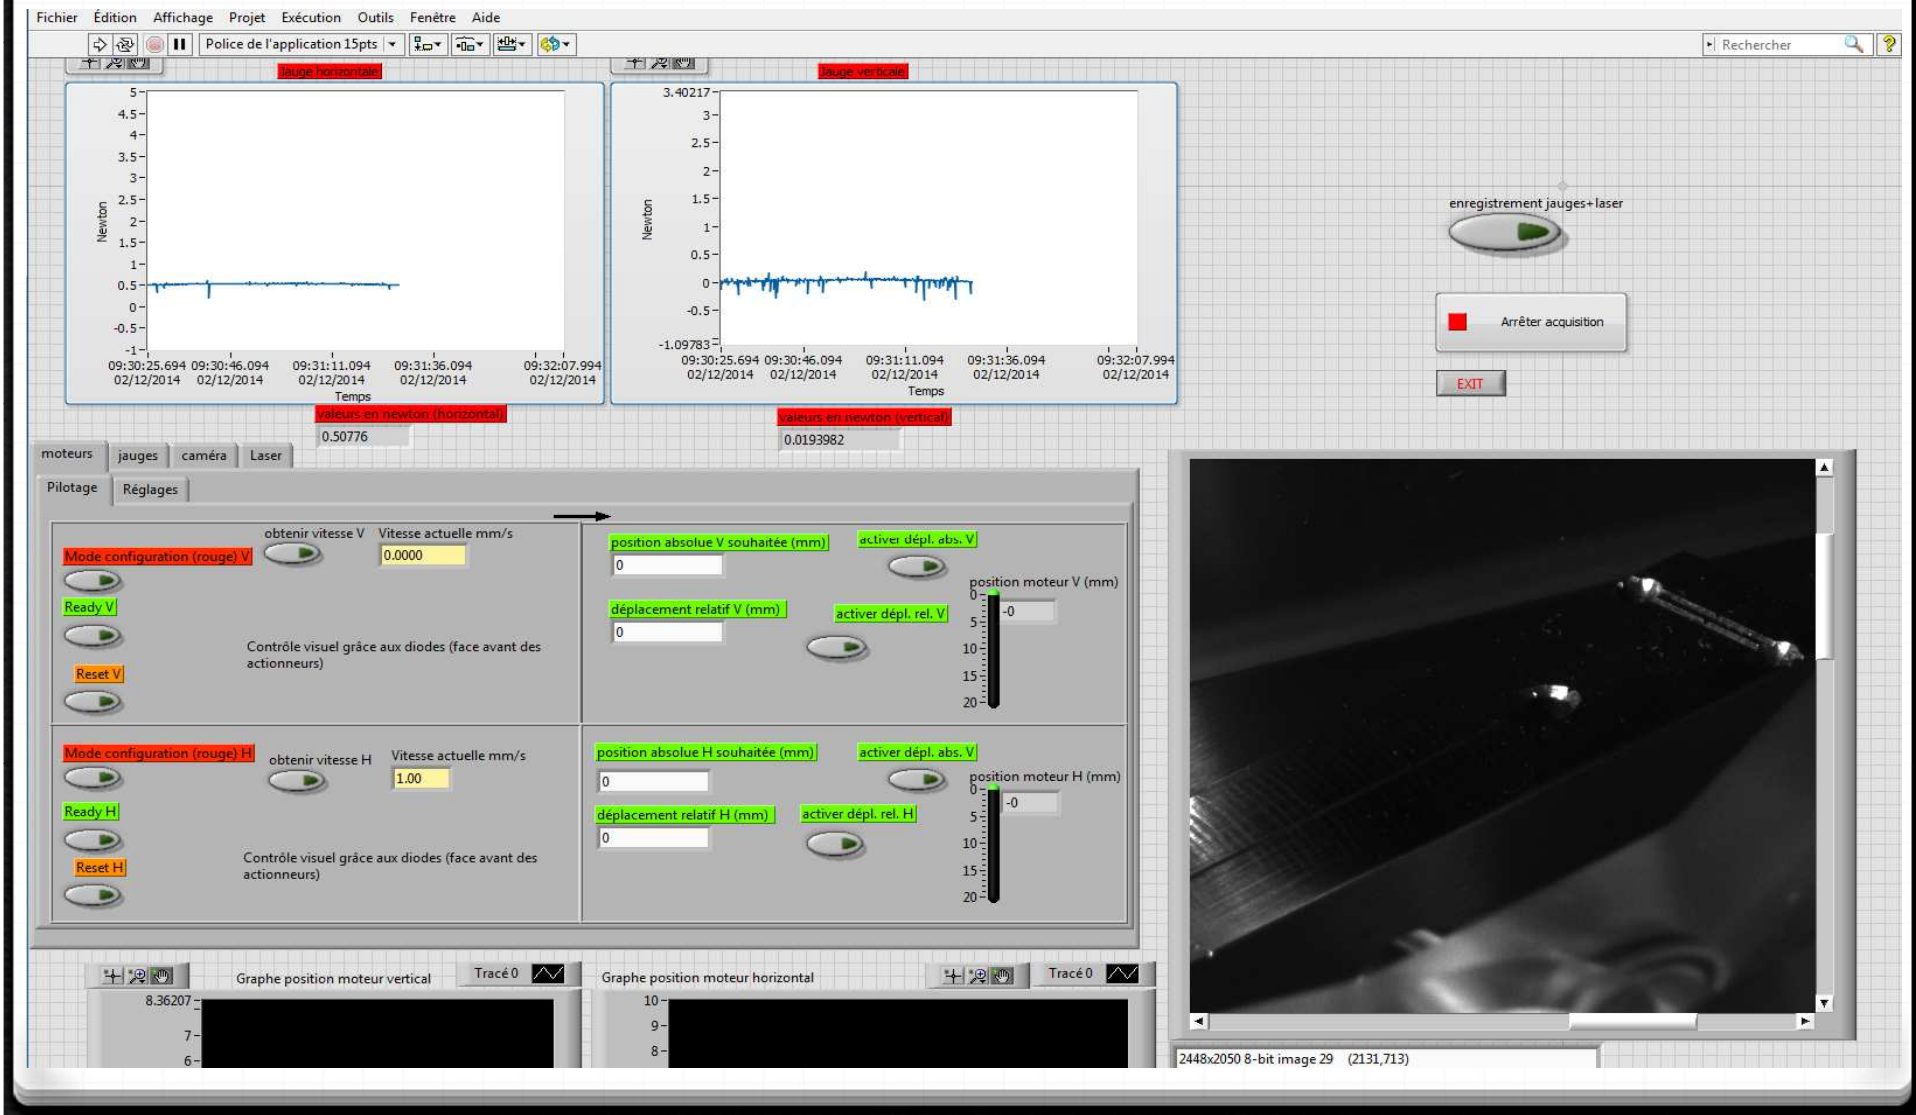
Fichier Édition Affichage Projet Exécution Outils Fenêtre Aide

Police de l'application 15pts

Rechercher

Jauge horizontale

5
4.5
4
3.5
3
2.5
2
1.5
1
0.5
0
-0.5
-1

Newton

09:30:25.694 02/12/2014 09:30:46.094 02/12/2014 09:31:11.094 02/12/2014 09:31:36.094 02/12/2014 09:32:07.994 02/12/2014

Temps

valeurs en newton (horizontal)

0.50776

Jauge verticale

3.40217
3
2.5
2
1.5
1
0.5
0
-0.5
-1.09783

Newton

09:30:25.694 02/12/2014 09:30:46.094 02/12/2014 09:31:11.094 02/12/2014 09:31:36.094 02/12/2014 09:32:07.994 02/12/2014

Temps

valeurs en newton (vertical)

0.0193982

enregistrement jauges+laser

Arrêter acquisition

EXIT

moteurs jauges caméra Laser

Pilotage Réglages

obtenir vitesse V Vitesse actuelle mm/s

Mode configuration (rouge) V

0.0000

Ready V

Contrôle visuel grâce aux diodes (face avant des actionneurs)

Reset V

position absolue V souhaitée (mm)

activer dépl. abs. V

0

position moteur V (mm)

déplacement relatif V (mm)

activer dépl. rel. V

0

-0

0
5
10
15
20

Mode configuration (rouge) H

obtenir vitesse H Vitesse actuelle mm/s

1.00

Ready H

Contrôle visuel grâce aux diodes (face avant des actionneurs)

Reset H

position absolue H souhaitée (mm)

activer dépl. abs. V

0

position moteur H (mm)

déplacement relatif H (mm)

activer dépl. rel. H

0

-0

0
5
10
15
20

Graphe position moteur vertical

Tracé 0

8.36207
7
6

Graphe position moteur horizontal

Tracé 0

10
9
8

2448x2050 8-bit image 29 (2131,713)